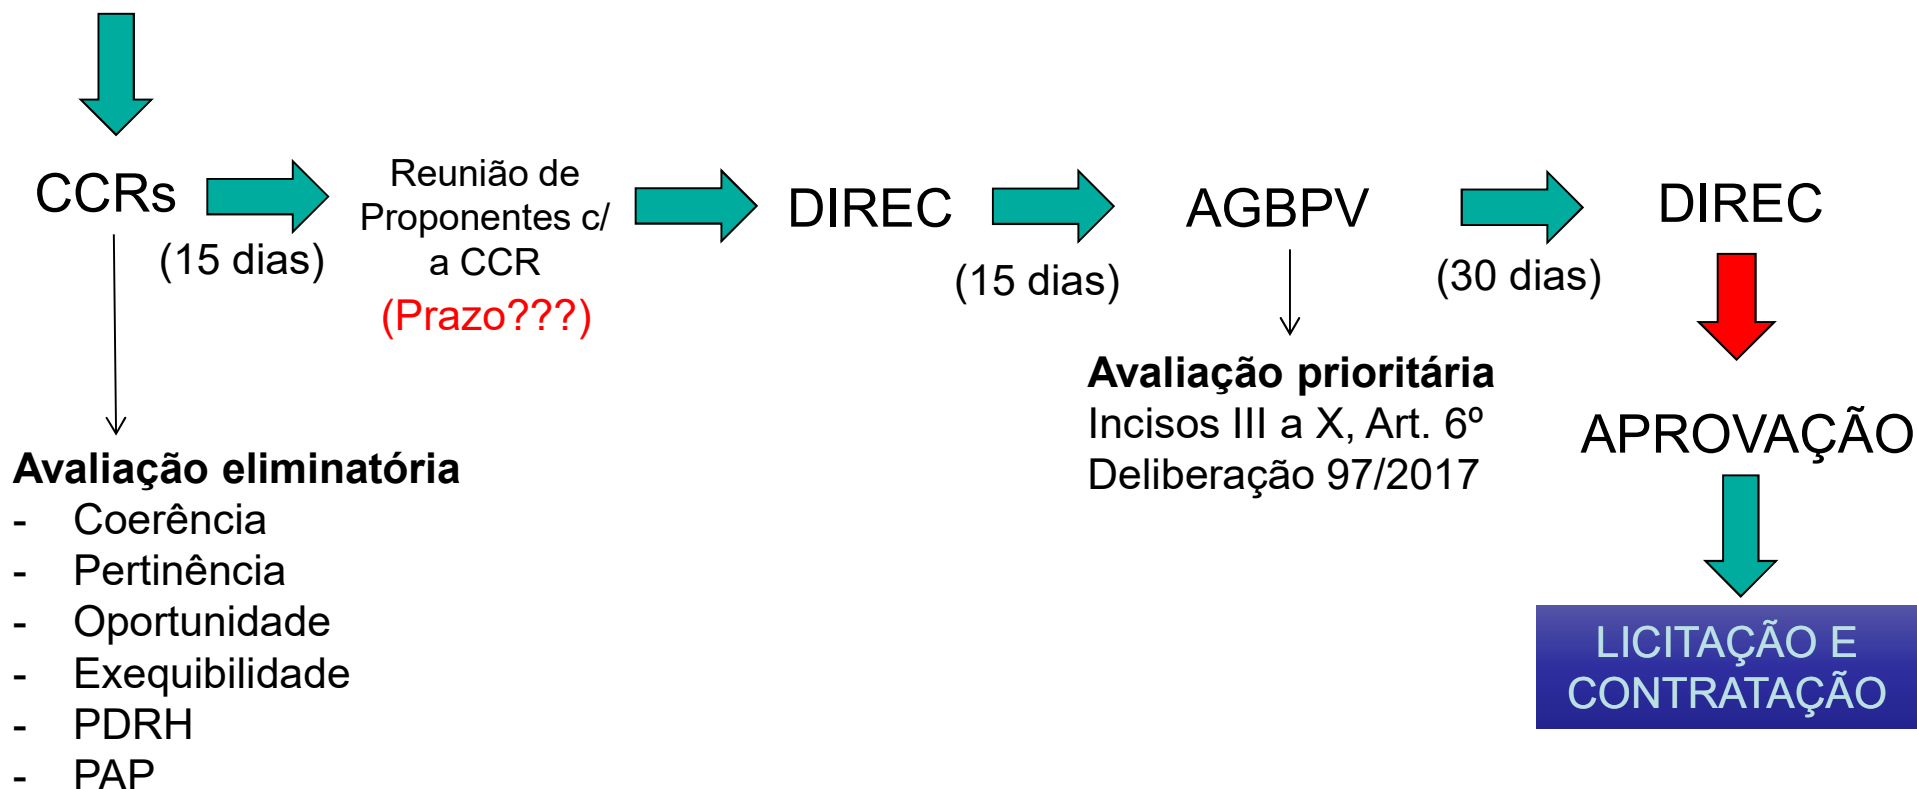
CCRs

(15 dias)

Reunião de Proponentes c/ a CCR
(Prazo???)

DIREC

(15 dias)

AGBPV

(30 dias)

DIREC

Avaliação eliminatória
- Coerência
- Pertinência
- Oportunidade
- Exequibilidade
- PDRH
- PAP

Avaliação prioritária
Incisos III a X, Art. 6º
Deliberação 97/2017

APROVAÇÃO

LICITAÇÃO E CONTRATAÇÃO